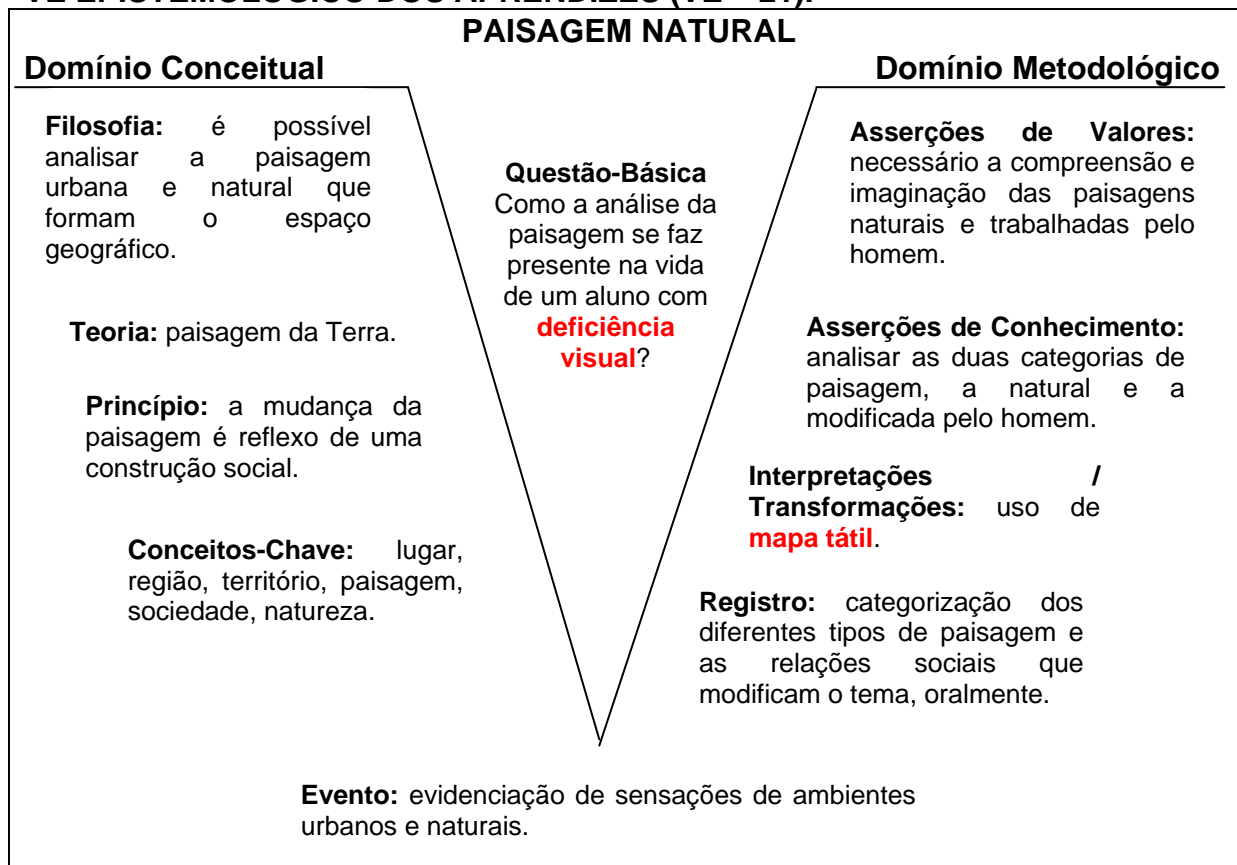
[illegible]

PAISAGEM NATURAL

Domínio Conceitual

Domínio Metodológico

Filosofia: é possível analisar a paisagem urbana e natural que formam o espaço geográfico.

Teoria: paisagem da Terra.

Princípio: a mudança da paisagem é reflexo de uma construção social.

Conceitos-Chave: lugar, região, território, paisagem, sociedade, natureza.

Questão-Básica
Como a análise da paisagem se faz presente na vida de um aluno com deficiência visual?

Asserções de Valores: necessário a compreensão e imaginação das paisagens naturais e trabalhadas pelo homem.

Asserções de Conhecimento: analisar as duas categorias de paisagem, a natural e a modificada pelo homem.

Interpretações / Transformações: uso de mapa tátil.

Registro: categorização dos diferentes tipos de paisagem e as relações sociais que modificam o tema, oralmente.

Evento: evidenciação de sensações de ambientes urbanos e naturais.